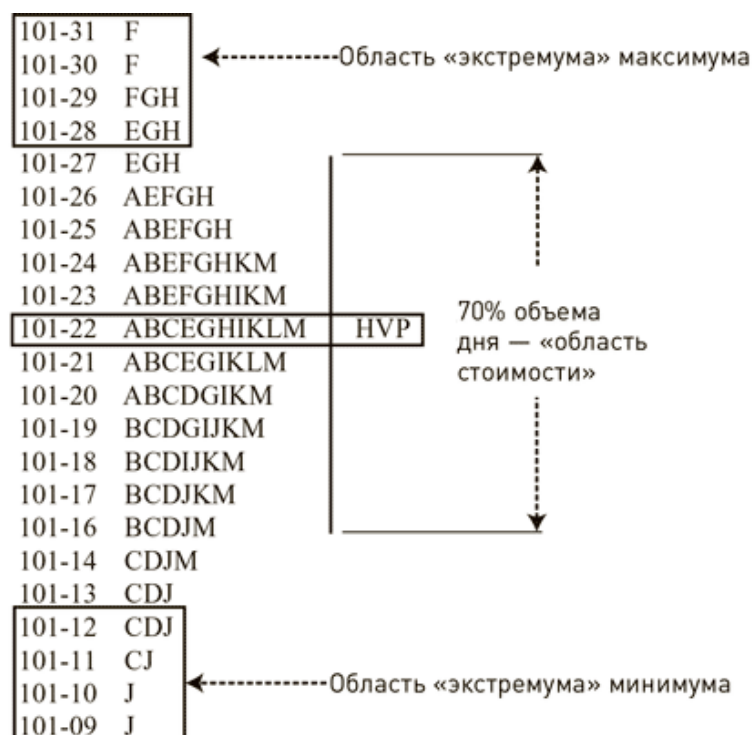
101-31 F
101-30 F
101-29 FGH
101-28 EGH

Область «экстремума» максимума

101-27 EGH
101-26 AEFGH
101-25 ABEFGH
101-24 ABEFGHKM
101-23 ABEFGHIKM
101-22 ABCEGHIKLM HVP
101-21 ABCEGIKLM
101-20 ABCDGIKM
101-19 BCDGIJKM
101-18 BCDIJKM
101-17 BCDJKM
101-16 BCDJM

70% объема дня — «область стоимости»

101-14 CDJM
101-13 CDJ
101-12 CDJ
101-11 CJ
101-10 J
101-09 J

Область «экстремума» минимума